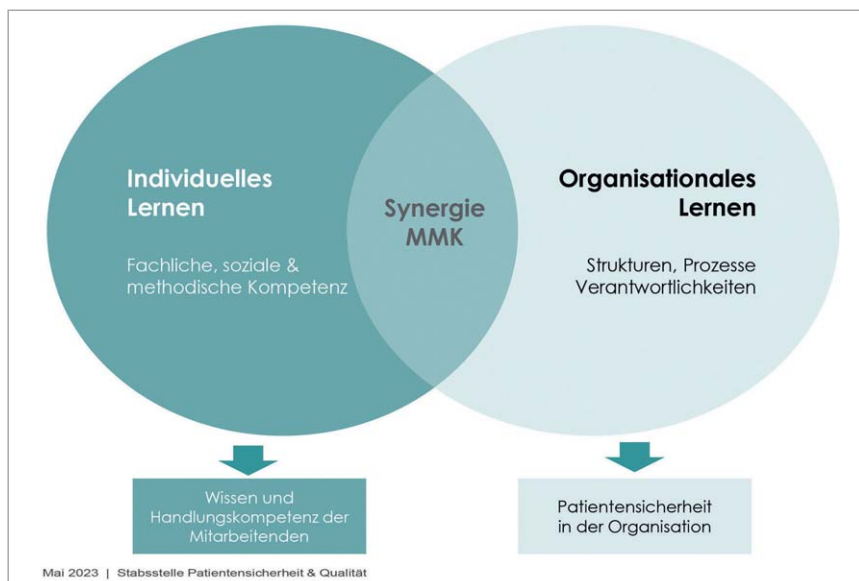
Individuelles Lernen

Fachliche, soziale & methodische Kompetenz

Synergie MMK

Organisationales Lernen

Strukturen, Prozesse Verantwortlichkeiten

Wissen und Handlungskompetenz der Mitarbeitenden

Patientensicherheit in der Organisation

Mai 2023 | Stabsstelle Patientensicherheit & Qualität